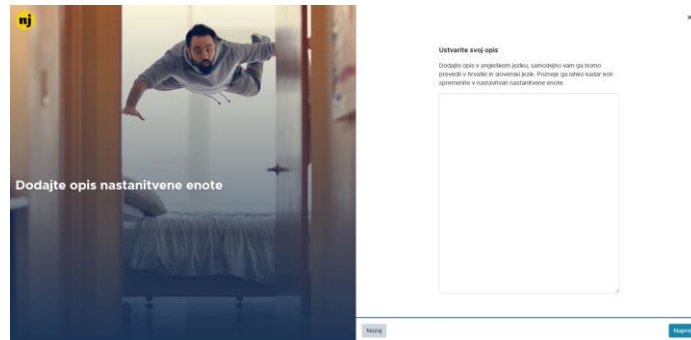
nj

Dodajte opis nastanitvene enote

×

Ustvarite svoj opis

Dodajte opis v angleškem jeziku, samodejno vam ga bomo prevedli v hrvaški in slovenski jezik. Pozneje ga lahko kadar koli spremenite v nastavitvah nastanitvene enote.

Nazaj

Najme